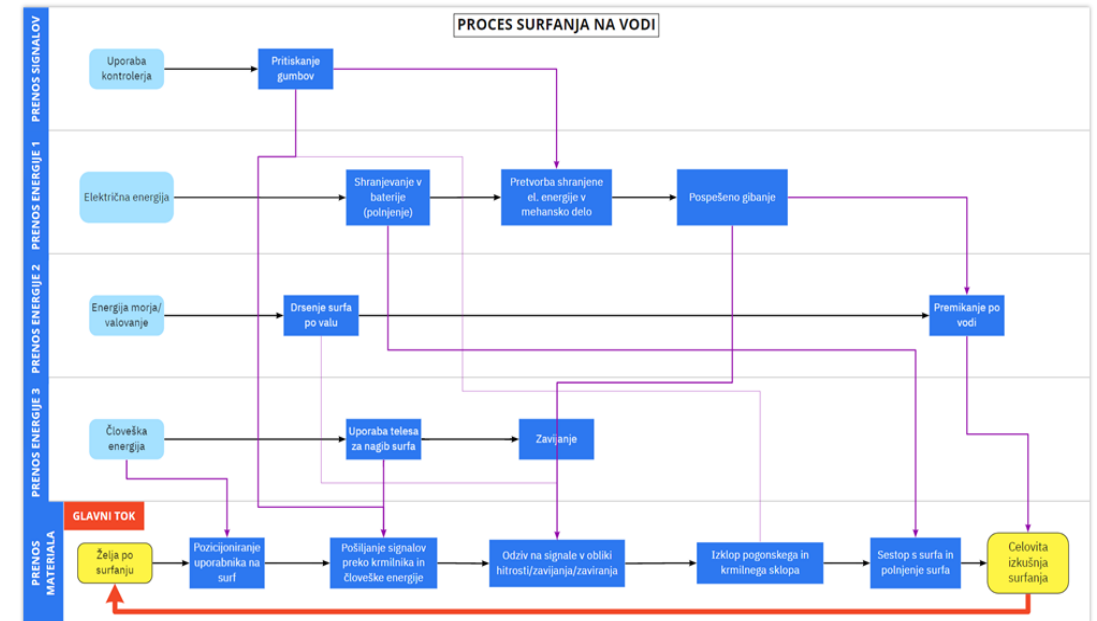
PROCES SURFANJA NA VODI

PRENOS SIGNALOV

Uporaba kontrolerja

Pritiskanje gumbov

PRENOS ENERGIJE 1

Električna energija

Shranjevanje v baterije (polnjenje)

Pretvorba shranjene el. energije v mehansko delo

Pospešeno gibanje

PRENOS ENERGIJE 2

Energija morja/ valovanje

Drsenje surfa po valu

Premikanje po vodi

PRENOS ENERGIJE 3

Človeška energija

Uporaba telesa za nagib surfa

Zavijanje

PRENOS MATERIALA

GLAVNI TOK

Želja po surfanju

Pozicioniranje uporabnika na surf

Pošiljanje signalov preko krmilnika in človeške energije

Odziv na signale v obliki hitrosti/zavijanja/zaviranja

Izklop pogonskega in krmilnega sklopa

Sestop s surfa in polnjenje surfa

Celovita izkušnja surfanja